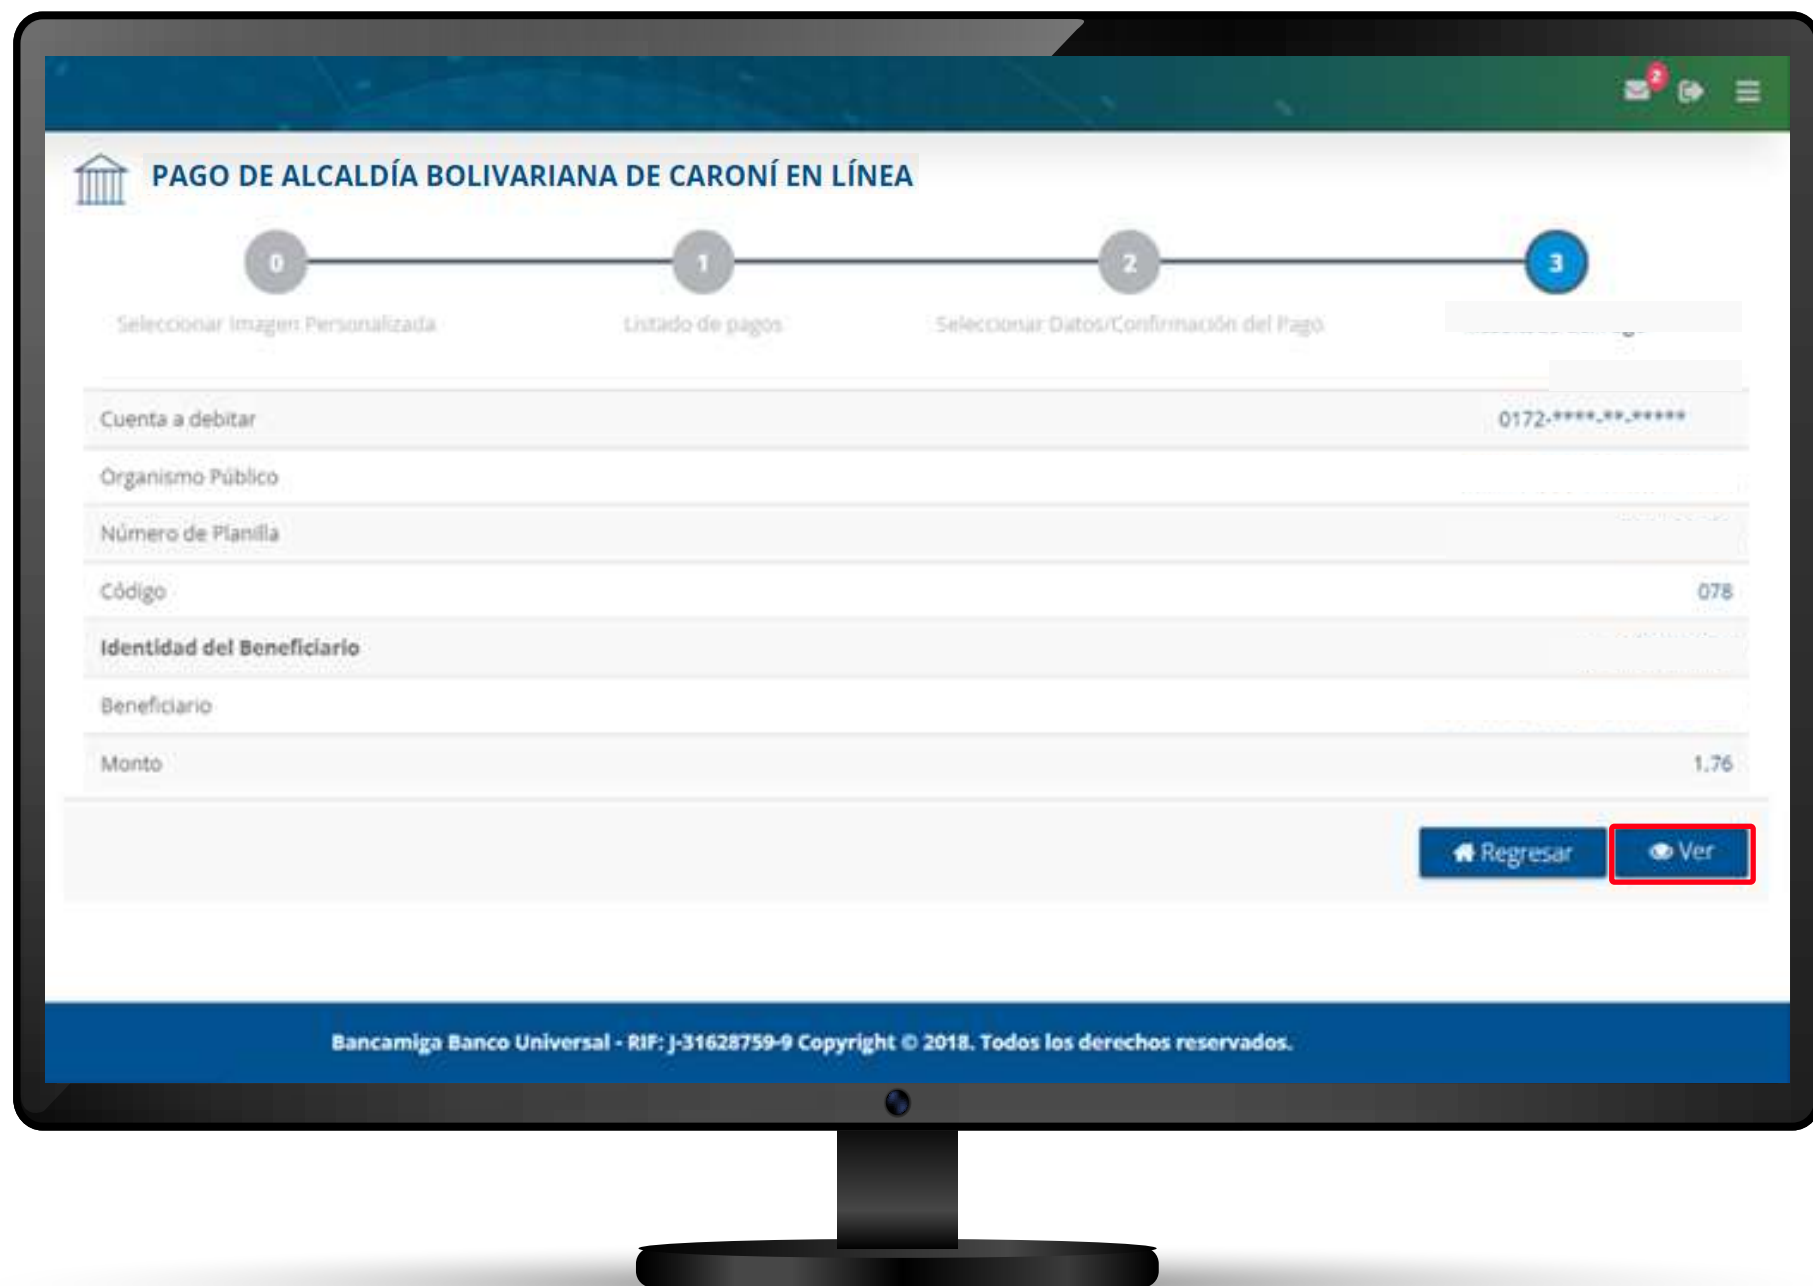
2

PAGO DE ALCALDÍA BOLIVARIANA DE CARONÍ EN LÍNEA

0
Seleccionar Imagen Personalizada

1
Listado de pagos

2
Seleccionar Datos/Confirmación del Pago

3
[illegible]

| | |
|---|---|
| Cuenta a debitar | 0172-****-**-***** |
| Organismo Público | |
| Número de Planilla | |
| Código | 078 |
| Identidad del Beneficiario | |
| Beneficiario | |
| Monto | 1,76 |

Regresar
Ver

Bancamiga Banco Universal - RIF: J-31628759-9 Copyright © 2018. Todos los derechos reservados.